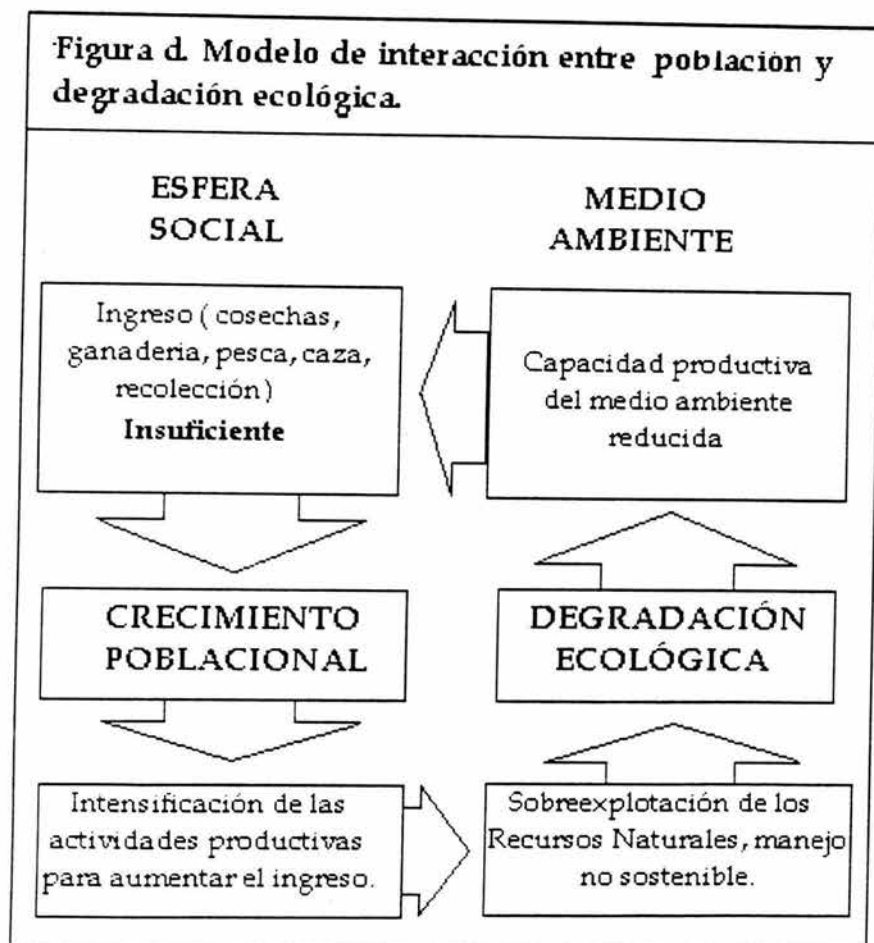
Figura d. Modelo de interacción entre población y degradación ecológica.

ESFERA SOCIAL

MEDIO AMBIENTE

Ingreso ( cosechas, ganaderia, pesca, caza, recolección) **Insuficiente**

Capacidad productiva del medio ambiente reducida

CRECIMIENTO POBLACIONAL

DEGRADACIÓN ECOLÓGICA

Intensificación de las actividades productivas para aumentar el ingreso.

Sobreexplotación de los Recursos Naturales, manejo no sostenible.